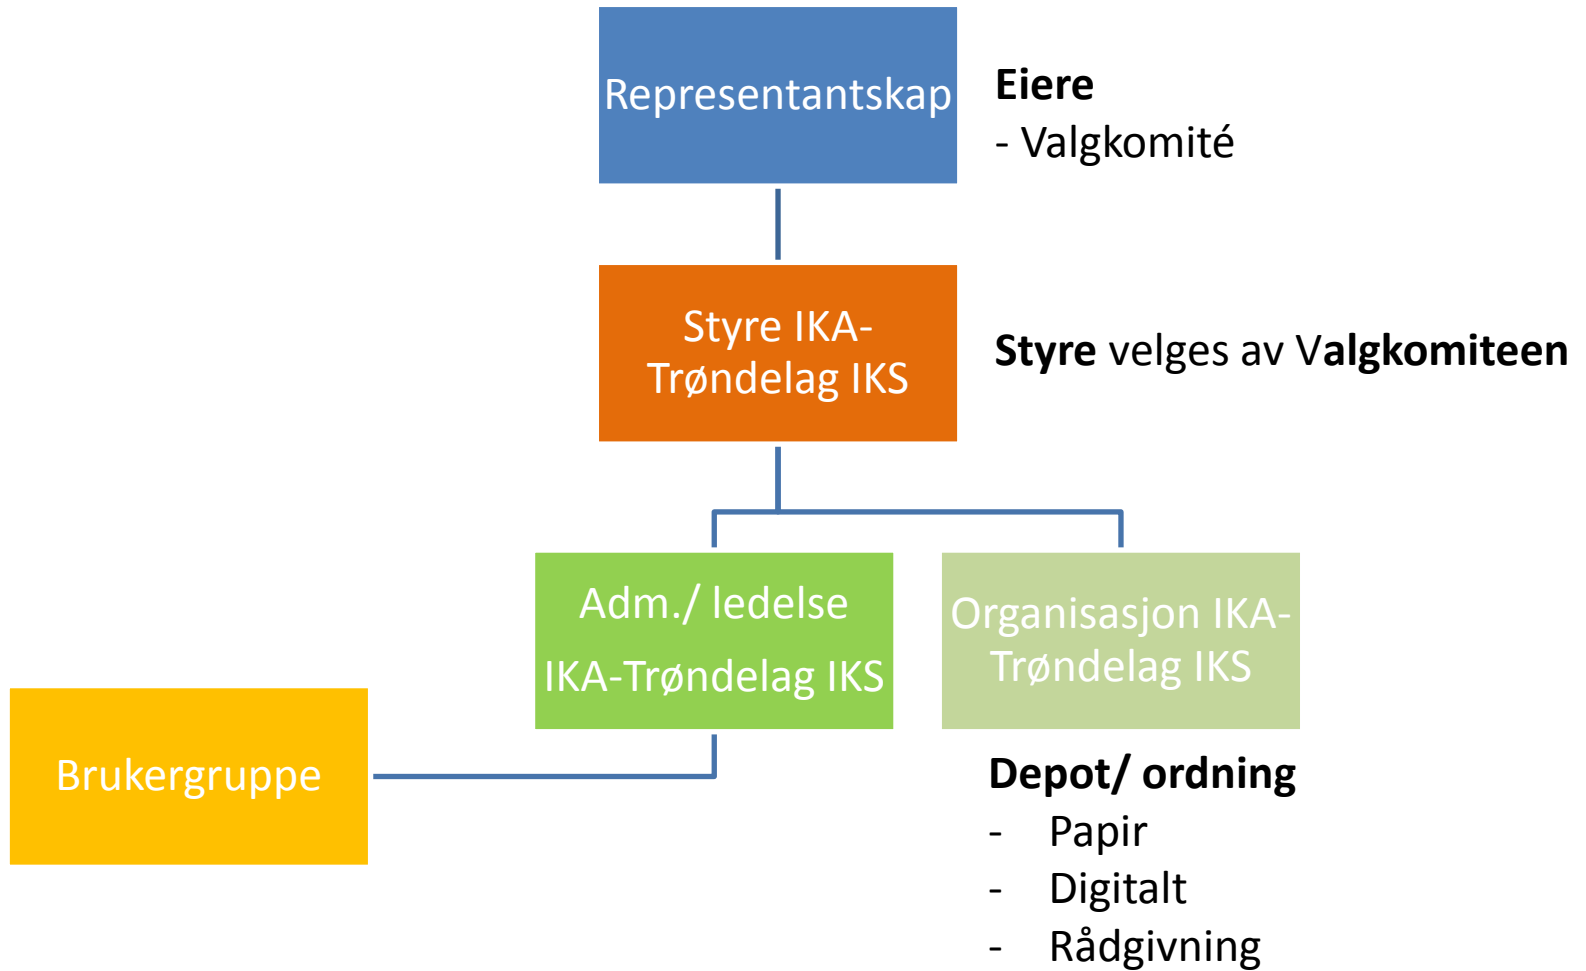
Representantskap

**Eiere**
- Valgkomité

Styre IKA-Trøndelag IKS

**Styre** velges av V**algkomiteen**

Adm./ ledelse
IKA-Trøndelag IKS

Organisasjon IKA-Trøndelag IKS

Brukergruppe

**Depot/ ordning**
- Papir
- Digitalt
- Rådgivning